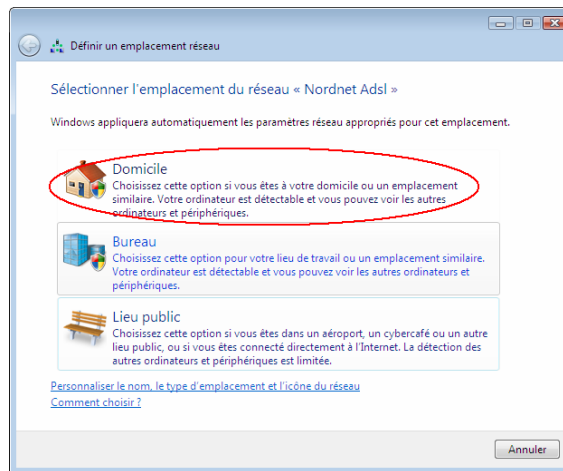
Définir un emplacement réseau

Sélectionner l'emplacement du réseau « Nordnet Adsl »

Windows appliquera automatiquement les paramètres réseau appropriés pour cet emplacement.

Domicile
Choisissez cette option si vous êtes à votre domicile ou un emplacement similaire. Votre ordinateur est détectable et vous pouvez voir les autres ordinateurs et périphériques.

Bureau
Choisissez cette option pour votre lieu de travail ou un emplacement similaire. Votre ordinateur est détectable et vous pouvez voir les autres ordinateurs et périphériques.

Lieu public
Choisissez cette option si vous êtes dans un aéroport, un cybercafé ou un autre lieu public, ou si vous êtes connecté directement à l'Internet. La détection des autres ordinateurs et périphériques est limitée.

Personnaliser le nom, le type d'emplacement et l'icône du réseau
Comment choisir ?

Annuler